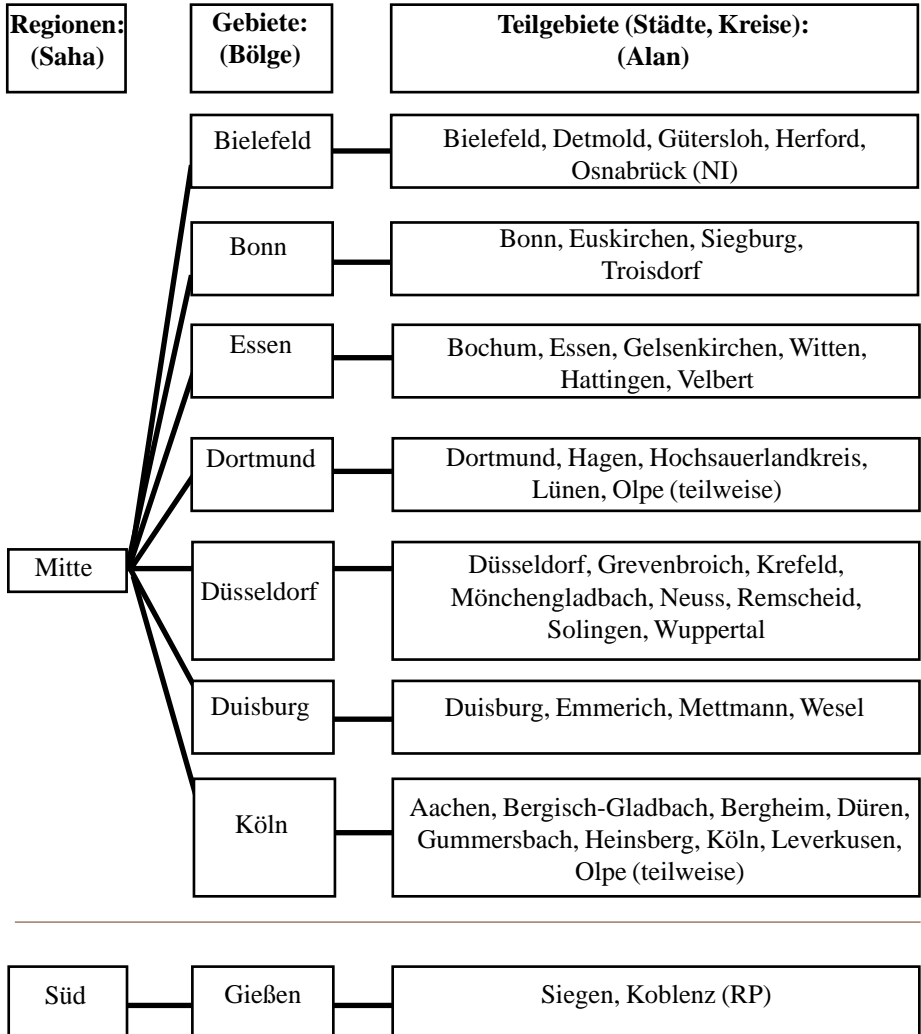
Regionen: (Saha)

Gebiete: (Bölge)

Teilgebiete (Städte, Kreise): (Alan)

Bielefeld

Bielefeld, Detmold, Gütersloh, Herford, Osnabrück (NI)

Bonn

Bonn, Euskirchen, Siegburg, Troisdorf

Essen

Bochum, Essen, Gelsenkirchen, Witten, Hattingen, Velbert

Dortmund

Dortmund, Hagen, Hochsauerlandkreis, Lünen, Olpe (teilweise)

Mitte

Düsseldorf

Düsseldorf, Grevenbroich, Krefeld, Mönchengladbach, Neuss, Remscheid, Solingen, Wuppertal

Duisburg

Duisburg, Emmerich, Mettmann, Wesel

Köln

Aachen, Bergisch-Gladbach, Bergheim, Düren, Gummersbach, Heinsberg, Köln, Leverkusen, Olpe (teilweise)

Süd

Gießen

Siegen, Koblenz (RP)